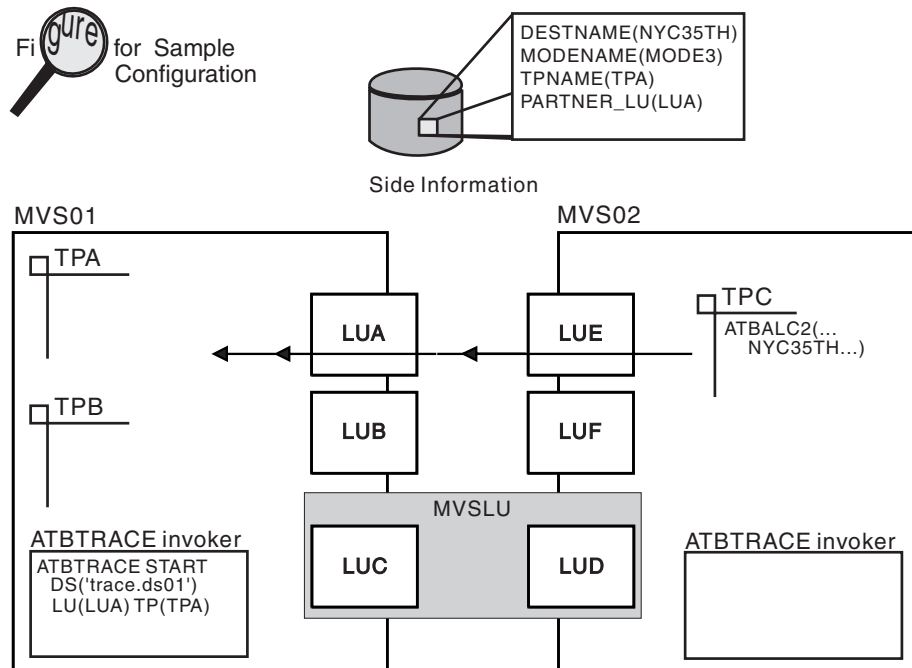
Figure for Sample Configuration

DESTNAME(NYC35TH)
MODENAME(MODE3)
TPNAME(TPA)
PARTNER_LU(LUA)

Side Information

MVS01

MVS02

TPA

TPC

LUA

LUE

ATBALC2(...
NYC35TH...)

TPB

LUB

LUF

MVSLU

ATBTRACE invoker

ATBTRACE START
DS('trace.ds01')
LU(LUA) TP(TPA)

LUC

LUD

ATBTRACE invoker